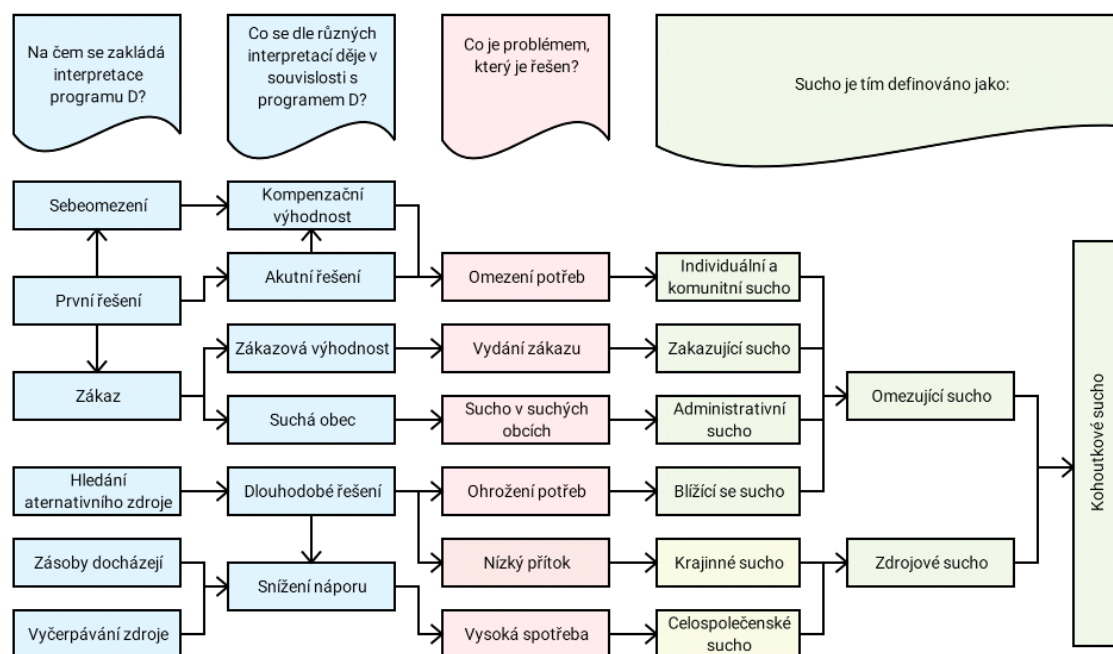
Na čem se zakládá interpretace programu D?

Co se dle různých interpretací děje v souvislosti s programem D?

Co je problémem, který je řešen?

Sucho je tím definováno jako:

Sebeomezení

Kompenzační výhodnost

První řešení

Akutní řešení

Omezení potřeb

Individuální a komunitní sucho

Zákazová výhodnost

Vydání zákazu

Zakazující sucho

Zákaz

Omezující sucho

Suchá obec

Sucho v suchých obcích

Administrativní sucho

Hledání aternativního zdroje

Dlouhodobé řešení

Ohrožení potřeb

Blížící se sucho

Kohoutkové sucho

Zásoby docházejí

Nízký přítok

Krajinné sucho

Zdrojové sucho

Snížení náporu

Vyčerpávání zdroje

Vysoká spotřeba

Celospolečenské sucho